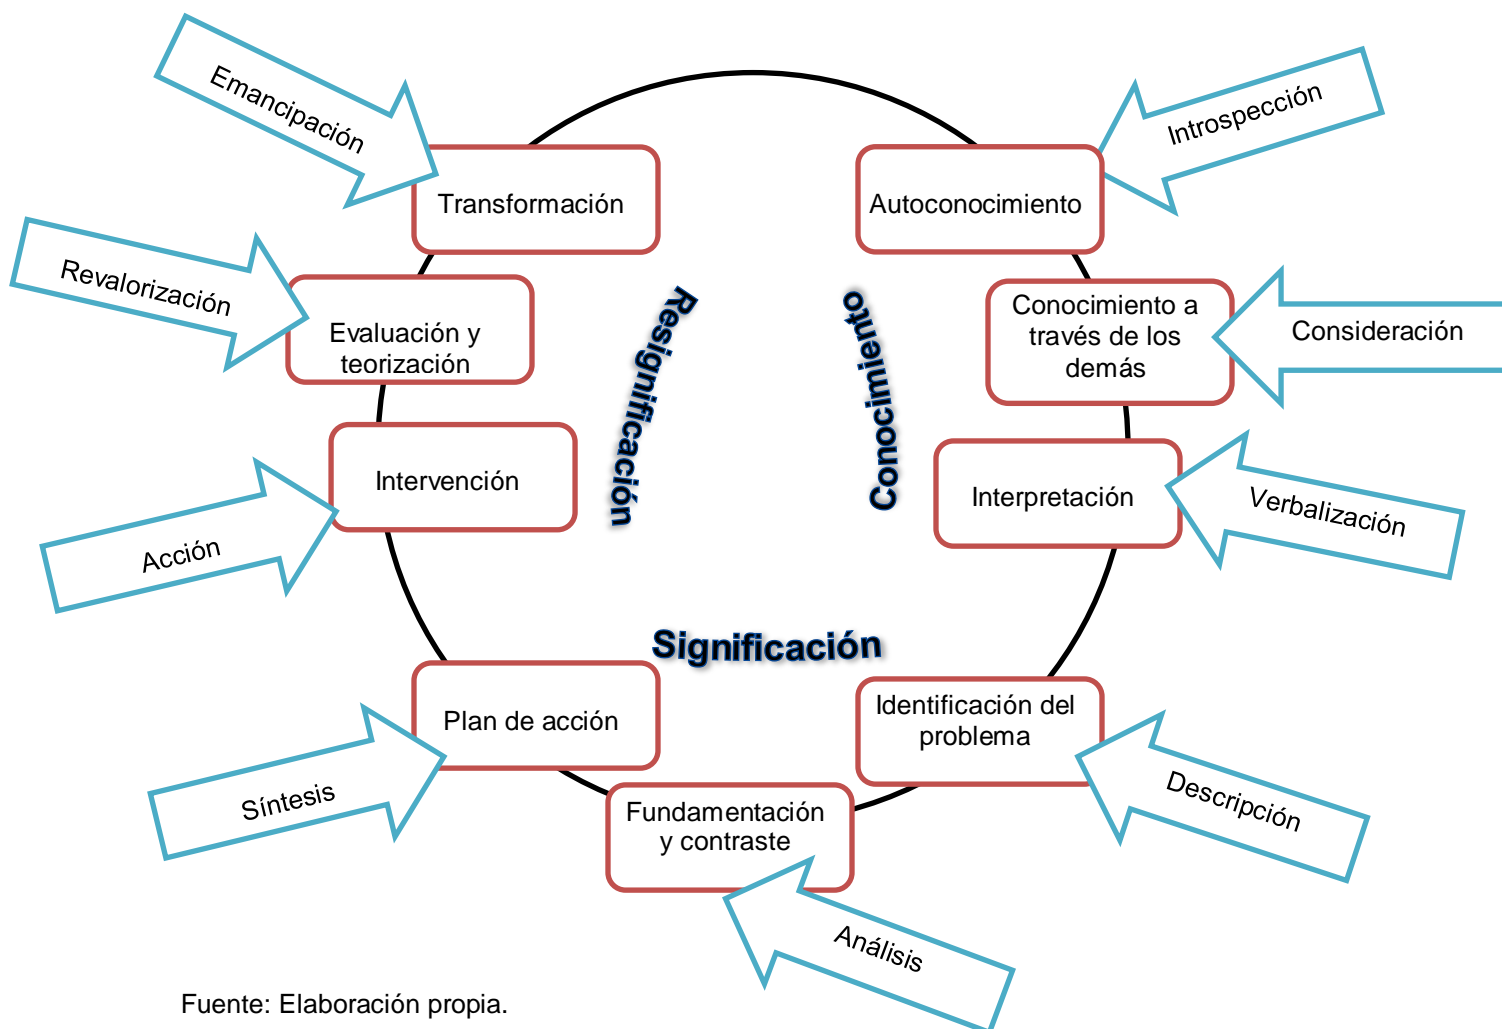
Emancipación

Transformación

Autoconocimiento

Introspección

Revalorización

Evaluación y teorización

Resignificación

Conocimiento

Conocimiento a través de los demás

Consideración

Intervención

Interpretación

Verbalización

Acción

Significación

Plan de acción

Identificación del problema

Síntesis

Descripción

Fundamentación y contraste

Análisis

Fuente: Elaboración propia.